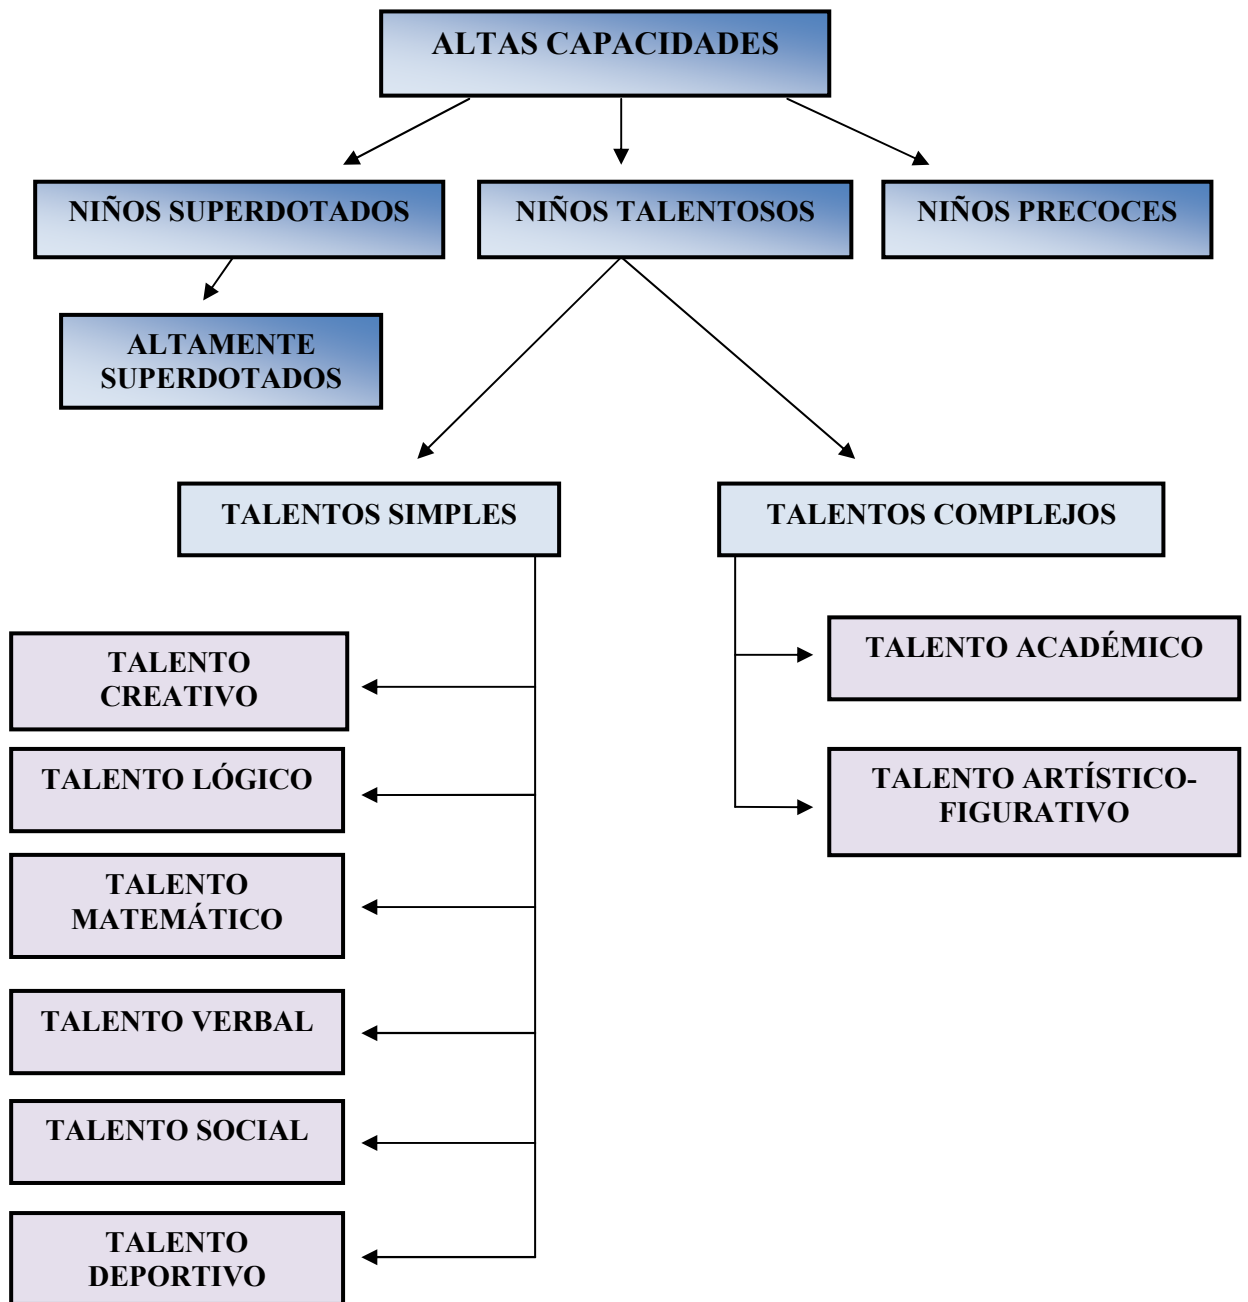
ALTAS CAPACIDADES

NIÑOS SUPERDOTADOS

NIÑOS TALENTOSOS

NIÑOS PRECOCES

ALTAMENTE SUPERDOTADOS

TALENTOS SIMPLES

TALENTOS COMPLEJOS

TALENTO CREATIVO

TALENTO LÓGICO

TALENTO MATEMÁTICO

TALENTO VERBAL

TALENTO SOCIAL

TALENTO DEPORTIVO

TALENTO ACADÉMICO

TALENTO ARTÍSTICO-FIGURATIVO